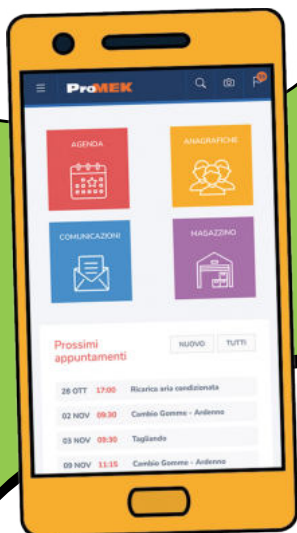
ProMEK

AGENDA

ANAGRAFICHE

COMUNICAZIONI

MAGAZZINO

Prossimi appuntamenti

NUOVO

TUTTI

26 OTT 17:00 Ricarica aria condizionata

02 NOV 09:30 Cambio Gomme - Ardenno

03 NOV 09:30 Tagliando

09 NOV 11:15 Cambio Gomme - Ardenno